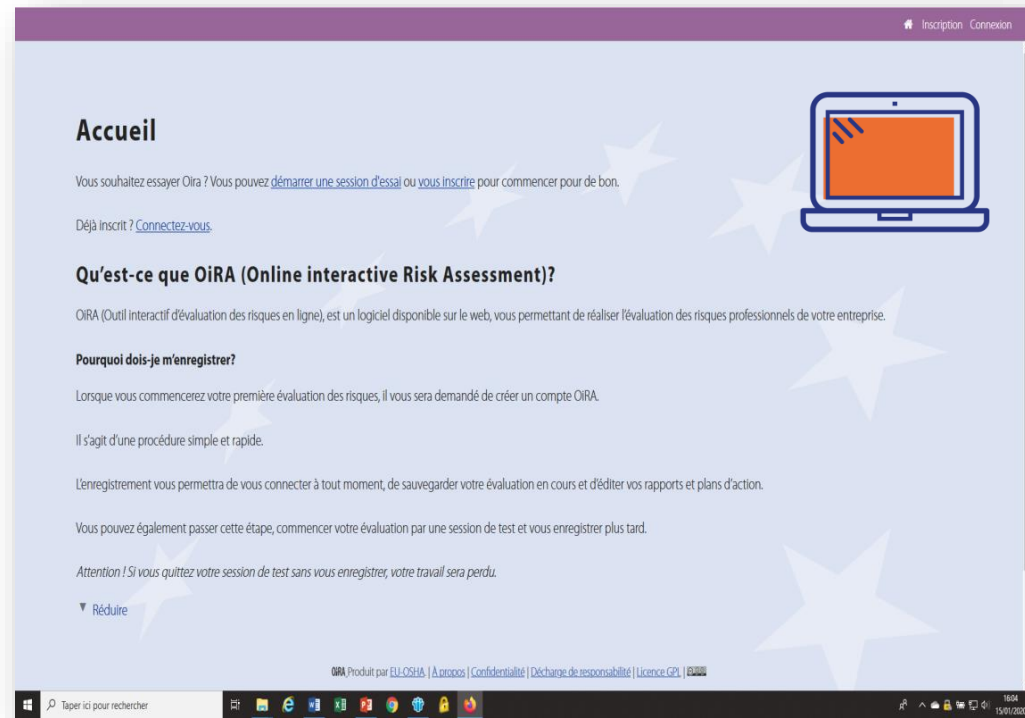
Inscription Connexion

# Accueil

Vous souhaitez essayer Oira ? Vous pouvez démarrer une session d'essai ou vous inscrire pour commencer pour de bon.

Déjà inscrit ? Connectez-vous.

## Qu'est-ce que OiRA (Online interactive Risk Assessment)?

OiRA (Outil interactif d'évaluation des risques en ligne), est un logiciel disponible sur le web, vous permettant de réaliser l'évaluation des risques professionnels de votre entreprise.

**Pourquoi dois-je m'enregistrer?**

Lorsque vous commencerez votre première évaluation des risques, il vous sera demandé de créer un compte OiRA.

Il s'agit d'une procédure simple et rapide.

L'enregistrement vous permettra de vous connecter à tout moment, de sauvegarder votre évaluation en cours et d'éditer vos rapports et plans d'action.

Vous pouvez également passer cette étape, commencer votre évaluation par une session de test et vous enregistrer plus tard.

*Attention ! Si vous quittez votre session de test sans vous enregistrer, votre travail sera perdu.*

▼ Réduire

OiRA Produit par EU-OSHA | À propos | Confidentialité | Décharge de responsabilité | Licence GPL | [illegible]

Taper ici pour rechercher

16:04
15/01/202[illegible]